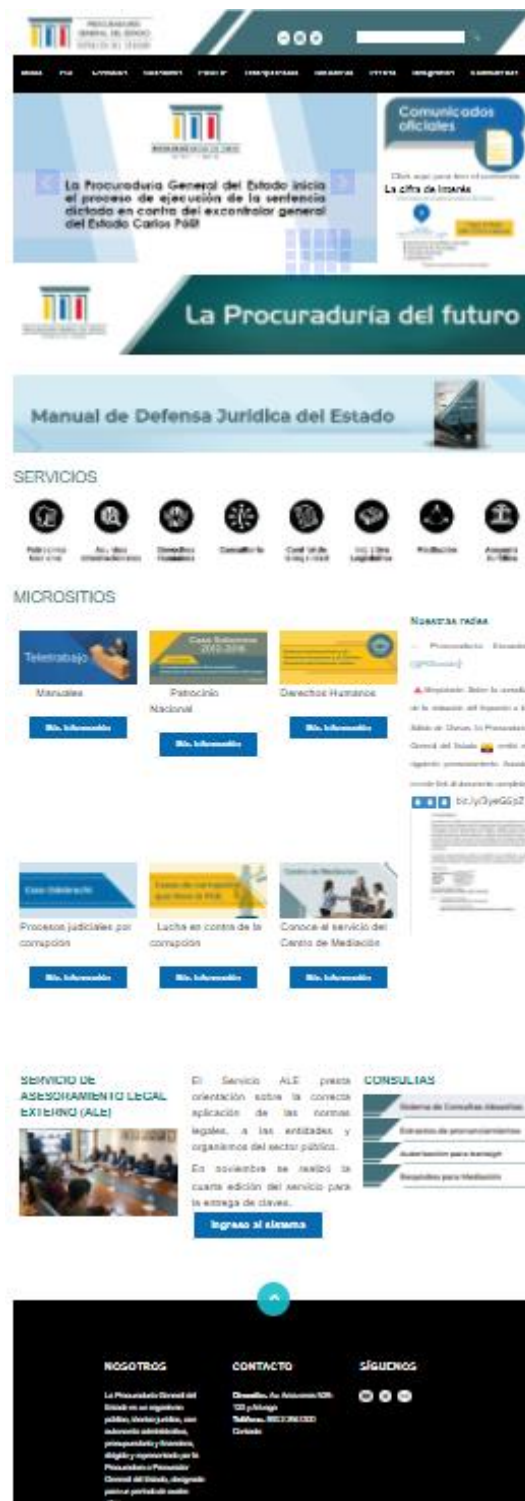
PROCURADURÍA GENERAL DEL ESTADO

Comunicados oficiales

La Procuraduría General del Estado inicia el proceso de ejecución de la sentencia dictada en contra del excontralor general del Estado Carlos Pólit

La cifra de la semana

La Procuraduría del futuro

Manual de Defensa Jurídica del Estado

SERVICIOS

MICROSITIOS

Teletrabajo

Manuales

Más información

Caso Sobornos 2012-2016

Patrocinio Nacional

Más información

Derechos Humanos

Más información

Nuestras redes

Procesos judiciales por corrupción

Más información

Lucha en contra de la corrupción

Más información

Centro de Mediación

Conoce el servicio del Centro de Mediación

Más información

SERVICIO DE ASESORAMIENTO LEGAL EXTERNO (ALE)

El Servicio ALE presta orientación sobre la correcta aplicación de las normas legales, a las entidades y organismos del sector público.

En noviembre se realizó la cuarta edición del servicio para la entrega de claves.

Ingreso al sistema

CONSULTAS

NOSOTROS

CONTACTO

SÍGUENOS